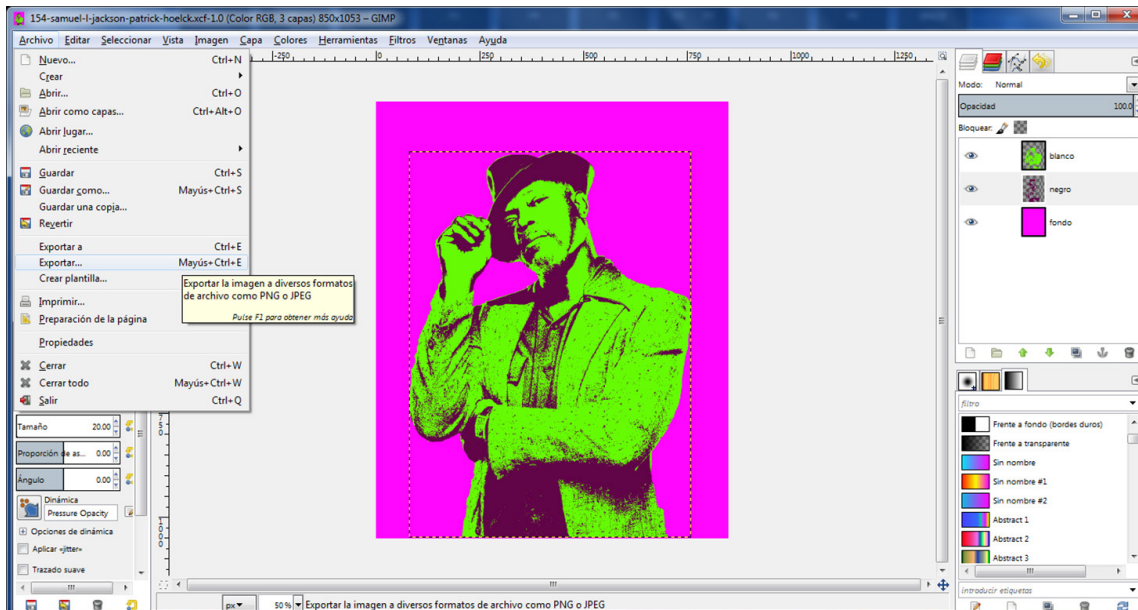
154-samuel-l-jackson-patrick-hoelck.xcf-1.0 (Color RGB, 3 capas) 850x1053 – GIMP

Archivo Editar Seleccionar Vista Imagen Capa Colores Herramientas Filtros Ventanas Ayuda

Nuevo... Ctrl+N
Crear
Abrir... Ctrl+O
Abrir como capas... Ctrl+Alt+O
Abrir lugar...
Abrir reciente
Guardar Ctrl+S
Guardar como... Mayús+Ctrl+S
Guardar una copia...
Revertir
Exportar a Ctrl+E
Exportar... Mayús+Ctrl+E
Crear plantilla...
Imprimir...
Preparación de la página
Propiedades
Cerrar Ctrl+W
Cerrar todo Mayús+Ctrl+W
Salir Ctrl+Q

Exportar la imagen a diversos formatos de archivo como PNG o JPEG
Pulse F1 para obtener más ayuda

-250 0 250 500 750 1000 1250

Modo: Normal
Opacidad 100.0
Bloquear:
blanco
negro
fondo

filtro
Frente a fondo (bordes duros)
Frente a transparente
Sin nombre
Sin nombre #1
Sin nombre #2
Abstract 1
Abstract 2
Abstract 3
introducir etiquetas

Tamaño 20.00
Proporción de as... 0.00
Ángulo 0.00
Dinámica
Pressure Opacity
Opciones de dinámica
Aplicar «jitter»
Trazado suave

px 50 % Exportar la imagen a diversos formatos de archivo como PNG o JPEG